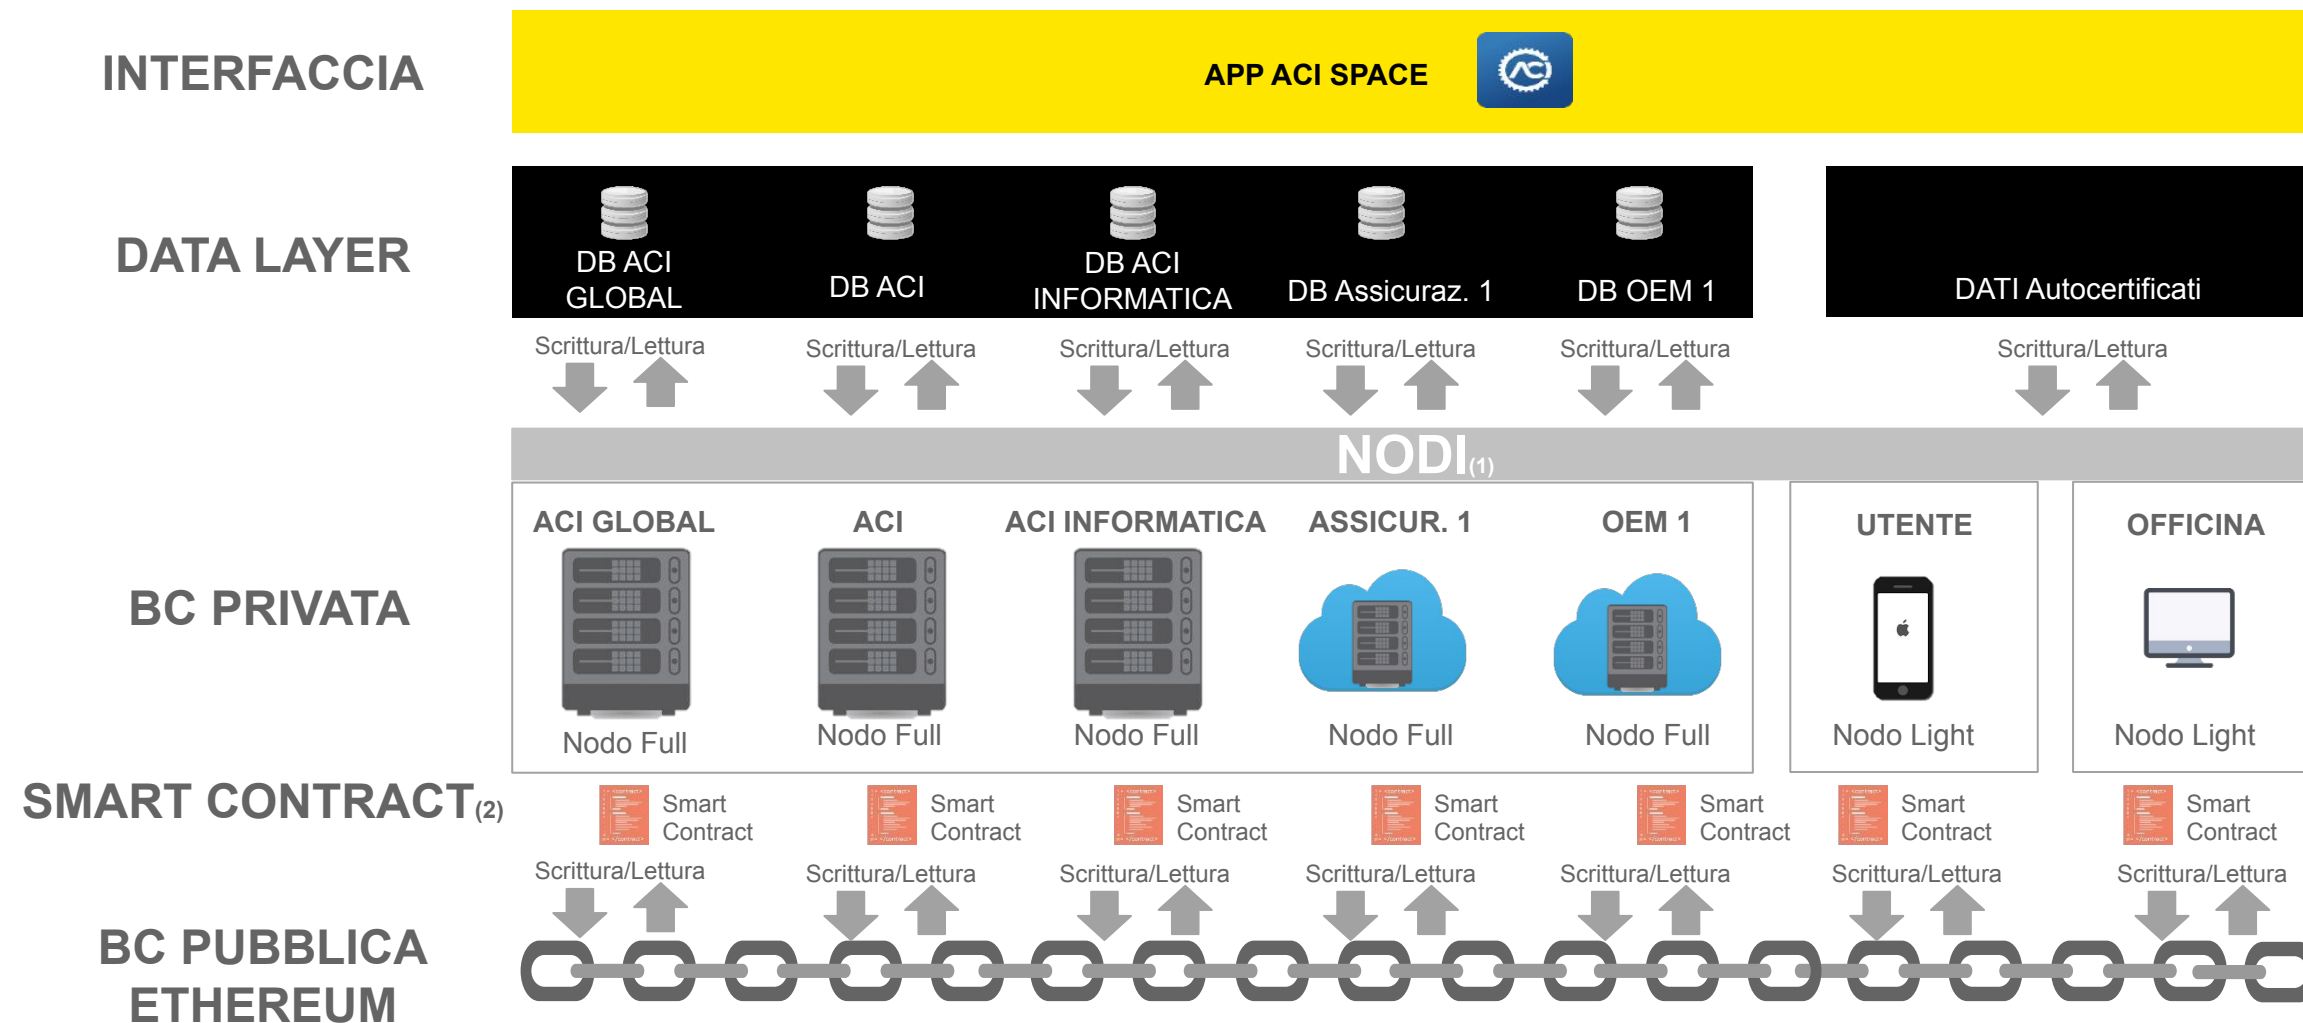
INTERFACCIA

APP ACI SPACE

DATA LAYER

DB ACI GLOBAL

DB ACI

DB ACI INFORMATICA

DB Assicuraz. 1

DB OEM 1

DATI Autocertificati

Scrittura/Lettura Scrittura/Lettura Scrittura/Lettura Scrittura/Lettura Scrittura/Lettura Scrittura/Lettura

NODI$_{(1)}$

BC PRIVATA

ACI GLOBAL
Nodo Full

ACI
Nodo Full

ACI INFORMATICA
Nodo Full

ASSICUR. 1
Nodo Full

OEM 1
Nodo Full

UTENTE
Nodo Light

OFFICINA
Nodo Light

SMART CONTRACT$_{(2)}$

Smart Contract Smart Contract Smart Contract Smart Contract Smart Contract Smart Contract Smart Contract

Scrittura/Lettura Scrittura/Lettura Scrittura/Lettura Scrittura/Lettura Scrittura/Lettura Scrittura/Lettura Scrittura/Lettura

BC PUBBLICA ETHEREUM